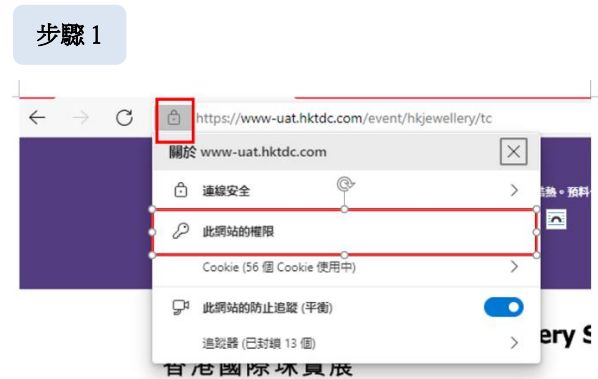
步驟 1

https://www-uat.hktdc.com/event/hkjewellery/tc

關於 www-uat.hktdc.com

連線安全

此網站的權限

Cookie (56 個 Cookie 使用中)

此網站的防止追蹤 (平衡)

追蹤器 (已封鎖 13 個)

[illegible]熱 • 預料 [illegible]

ery S

香港國際珠寶展